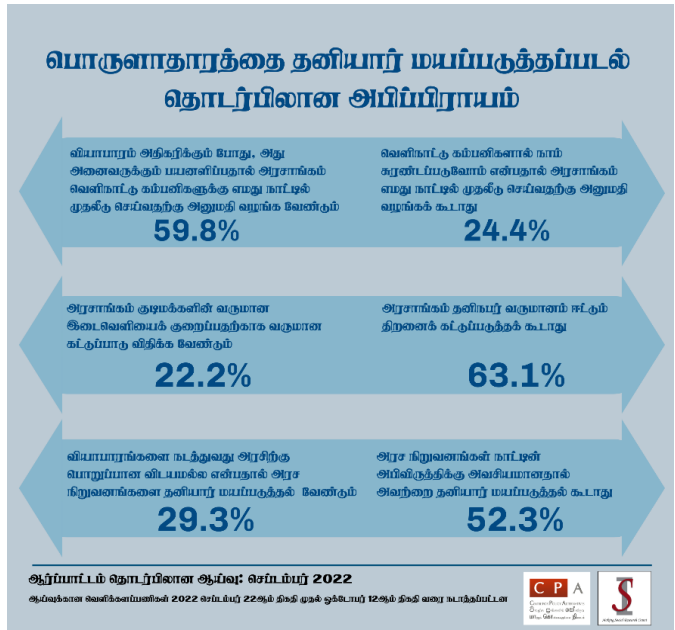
பொருளாதாரத்தை தனியார் மயப்படுத்தப்படல் தொடர்பிலான அபிப்பிராயம்

வியாபாரம் அதிகரிக்கும் போது, அது அனைவருக்கும் பயனளிப்பதால் அரசாங்கம் வெளிநாட்டு கம்பனிகளுக்கு எமது நாட்டில் முதலீடு செய்வதற்கு அனுமதி வழங்க வேண்டும்

59.8%

வெளிநாட்டு கம்பனிகளால் நாம் சுரண்டப்படுவோம் என்பதால் அரசாங்கம் எமது நாட்டில் முதலீடு செய்வதற்கு அனுமதி வழங்கக் கூடாது

24.4%

அரசாங்கம் குடிமக்களின் வருமான இடைவெளியைக் குறைப்பதற்காக வருமான கட்டுப்பாடு விதிக்க வேண்டும்

22.2%

அரசாங்கம் தனிநபர் வருமானம் ஈட்டும் திறனைக் கட்டுப்படுத்தக் கூடாது

63.1%

வியாபாரங்களை நடத்துவது அரசிற்கு பொறுப்பான விடயமல்ல என்பதால் அரச நிறுவனங்களை தனியார் மயப்படுத்தல் வேண்டும்

29.3%

அரச நிறுவனங்கள் நாட்டின் அபிவிருத்திக்கு அவசியமானதால் அவற்றை தனியார் மயப்படுத்தல் கூடாது

52.3%

ஆர்ப்பாட்டம் தொடர்பிலான ஆய்வு: செப்டம்பர் 2022

ஆய்வுக்கான வெளிக்களப்பணிகள் 2022 செப்டம்பர் 22ஆம் திகதி முதல் ஒக்டோபர் 12ஆம் திகதி வரை நடாத்தப்பட்டன

C P A
Centre for Policy Alternatives
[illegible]
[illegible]